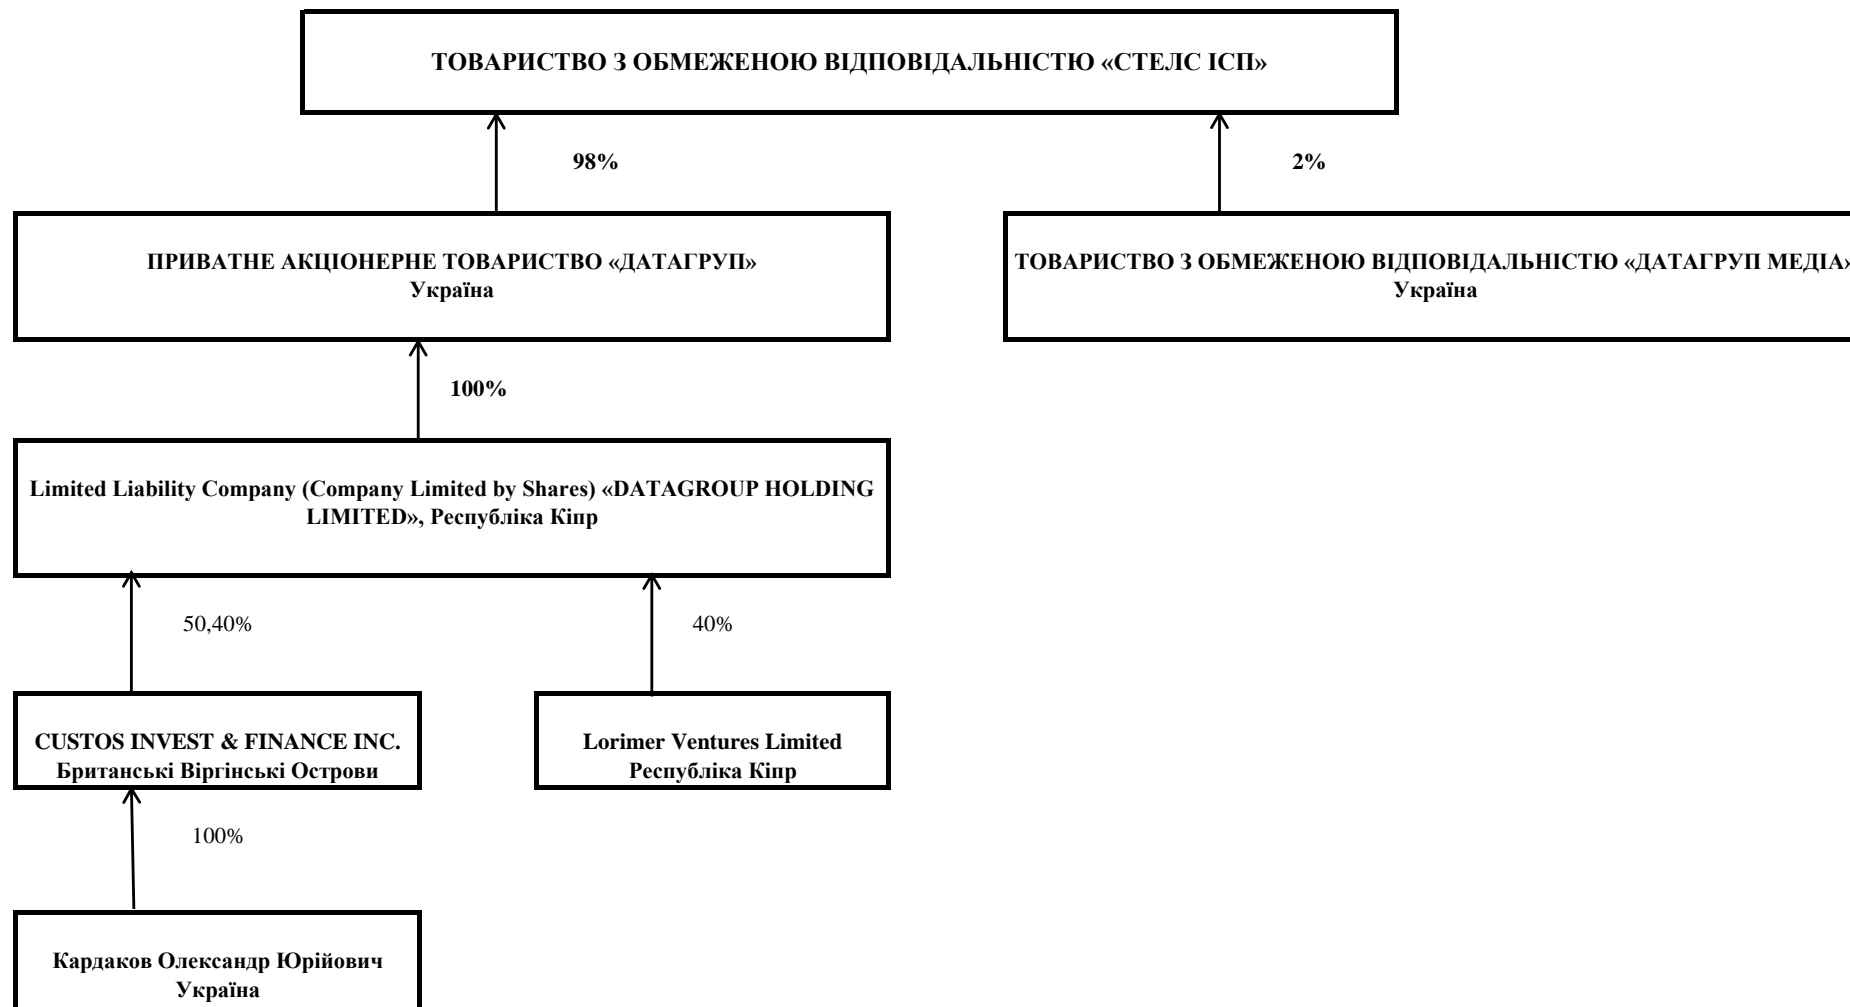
ТОВАРИСТВО З ОБМЕЖЕНОЮ ВІДПОВІДАЛЬНІСТЮ «СТЕЛС ІСП»

98%

2%

ПРИВАТНЕ АКЦІОНЕРНЕ ТОВАРИСТВО «ДАТАГРУП»
Україна

ТОВАРИСТВО З ОБМЕЖЕНОЮ ВІДПОВІДАЛЬНІСТЮ «ДАТАГРУП МЕДІА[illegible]
Україна

100%

Limited Liability Company (Company Limited by Shares) «DATAGROUP HOLDING LIMITED», Республіка Кіпр

50,40%

40%

CUSTOS INVEST & FINANCE INC.
Британські Віргінські Острови

Lorimer Ventures Limited
Республіка Кіпр

100%

Кардаков Олександр Юрійович
Україна